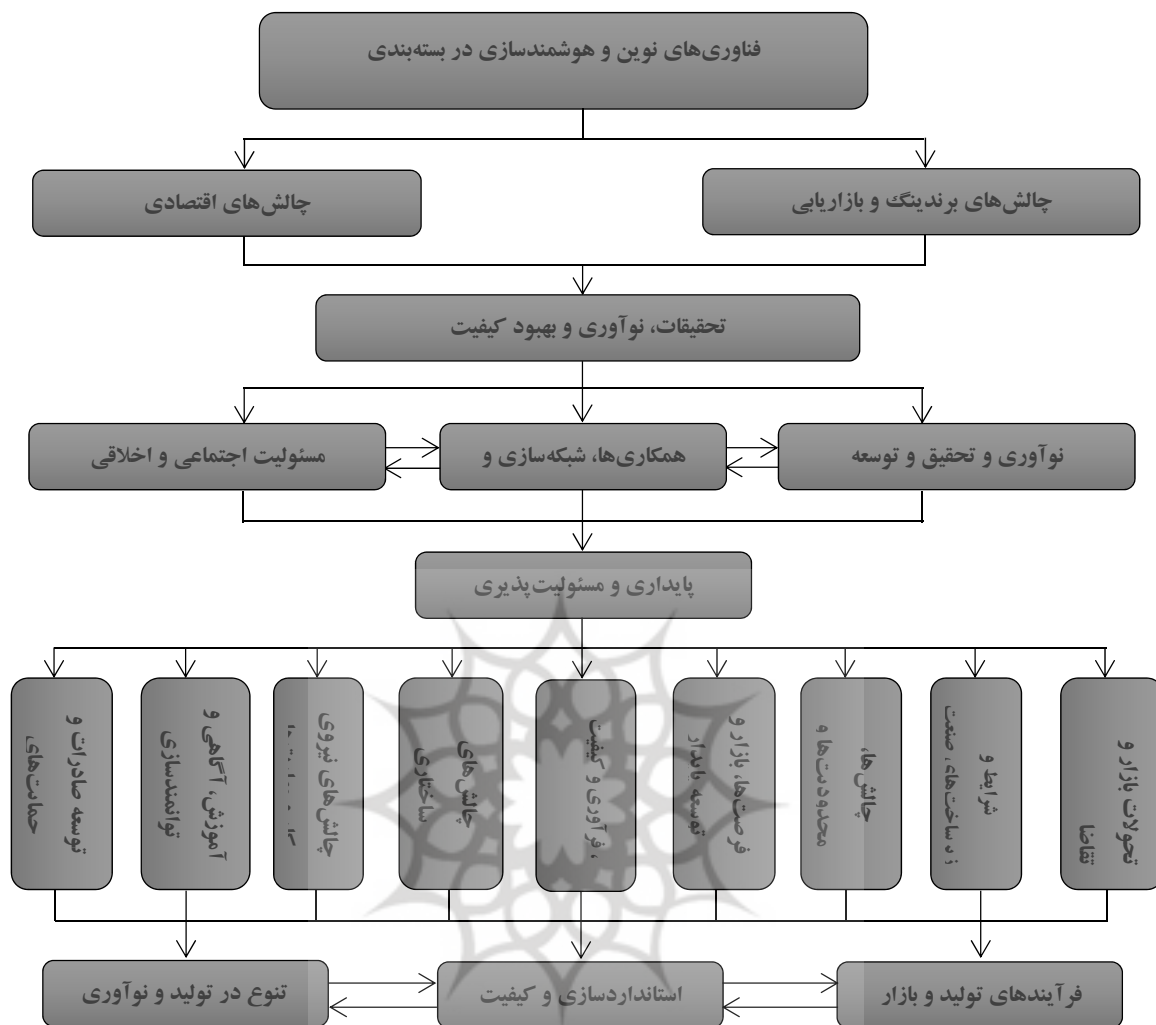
فناوری‌های نوین و هوشمندسازی در بسته‌بندی

چالش‌های برندینگ و بازاریابی

چالش‌های اقتصادی

تحقیقات، نوآوری و بهبود کیفیت

نوآوری و تحقیق و توسعه

همکاری‌ها، شبکه‌سازی و

مسئولیت اجتماعی و اخلاقی

پایداری و مسئولیت‌پذیری

تحولات بازار و تقاضا

شرایط و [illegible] ساختهای صنعت

چالش‌ها، محدودیت‌ها و

فرصت‌ها، بازار و توسعه پایدار

فن‌آوری و کیفیت

چالش‌های ساختاری

چالش‌های نیروی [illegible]

آموزش، آگاهی و توانمندسازی

توسعه صادرات و حمایت‌های

فرآیندهای تولید و بازار

استانداردسازی و کیفیت

تنوع در تولید و نوآوری